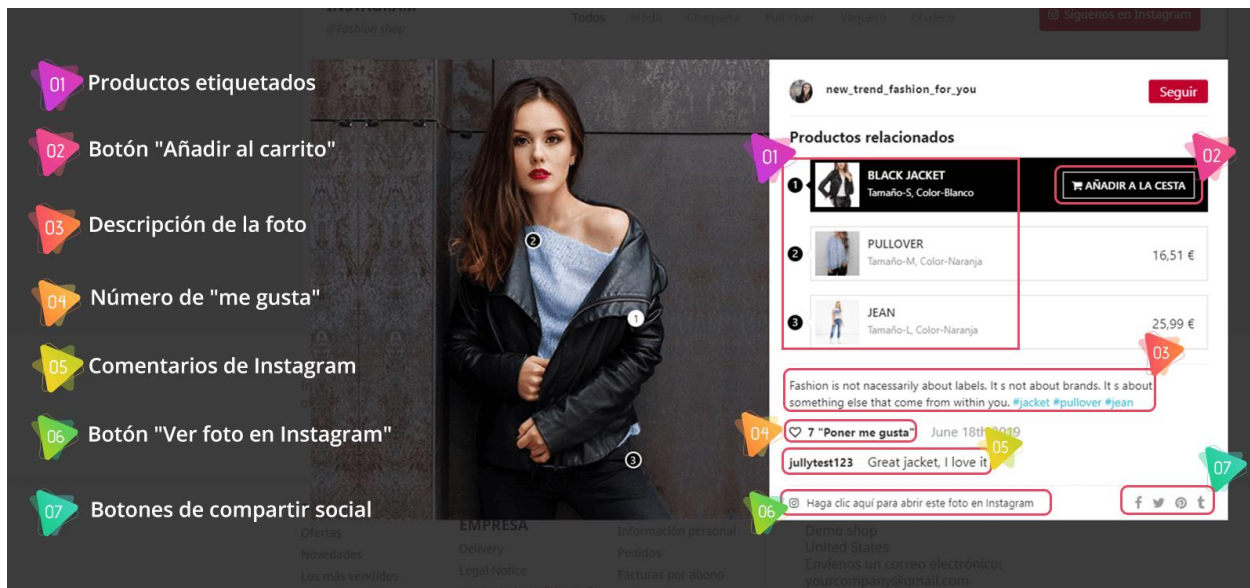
01 Productos etiquetados

02 Botón "Añadir al carrito"

03 Descripción de la foto

04 Número de "me gusta"

05 Comentarios de Instagram

06 Botón "Ver foto en Instagram"

07 Botones de compartir social

@fashion shop

Todos

Síguenos en Instagram

new_trend_fashion_for_you

Seguir

Productos relacionados

01

02

1 BLACK JACKET
Tamaño-S, Color-Blanco

AÑADIR A LA CESTA

2 PULLOVER
Tamaño-M, Color-Naranja

16,51 €

3 JEAN
Tamaño-L, Color-Naranja

25,99 €

03

Fashion is not nacessarily about labels. It s not about brands. It s about something else that come from within you. #jacket #pullover #jean

04 7 "Poner me gusta" June 18th 2019

05

jullytest123 Great jacket, I love it

07

06 Haga clic aquí para abrir este foto en Instagram

f t

EMPRESA

Ofertas
Novedades
Los más vendidos

Delivery
Legal Notice

Información personal
Pedidos
Facturas por abono

Demo shop
United States
Envíenos un correo electrónico:
yourcompany@gmail.com